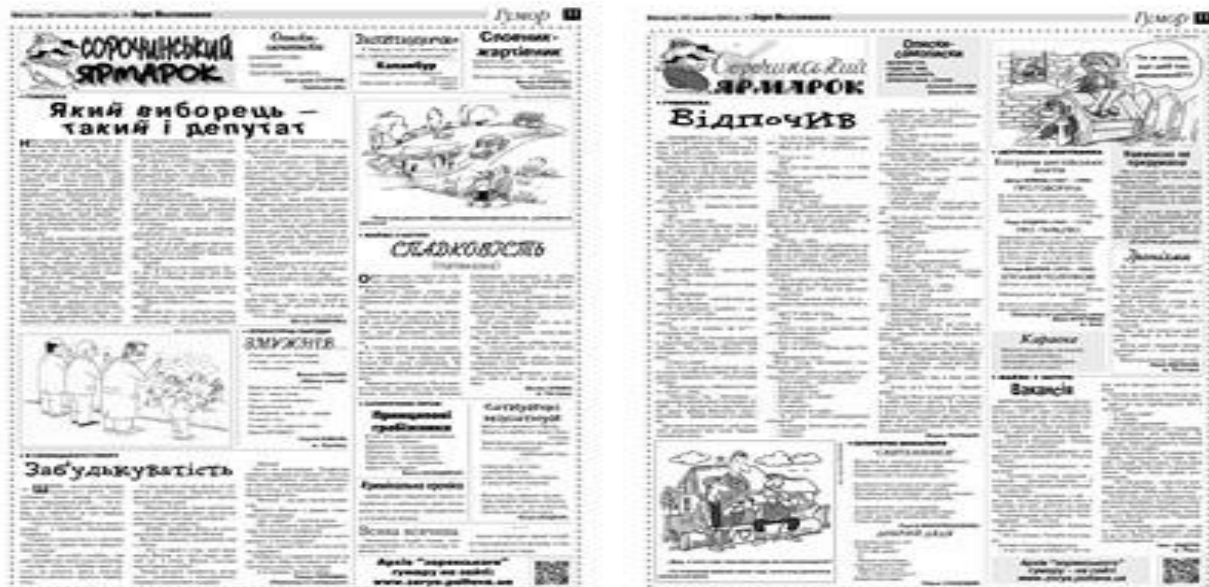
Гумор 11

СОРОЧИНСЬКИЙ ЯРМАРОК

Який виборець — такий і депутат

Словник-жартівник

СПАДКОВІСТЬ

ЗВУЖЕННЯ

Забудькуватість

Принципові громадяни

Ясна нелогіка

Архів "Зорянського" гумору — на сайті www.zorya.poltava.ua

Гумор 11

Сорочинський ЯРМАРОК

Відпочив

Вакансія

Зупинка

Караоке

Архів "зорянського" гумору — на сайті www.zorya.poltava.ua